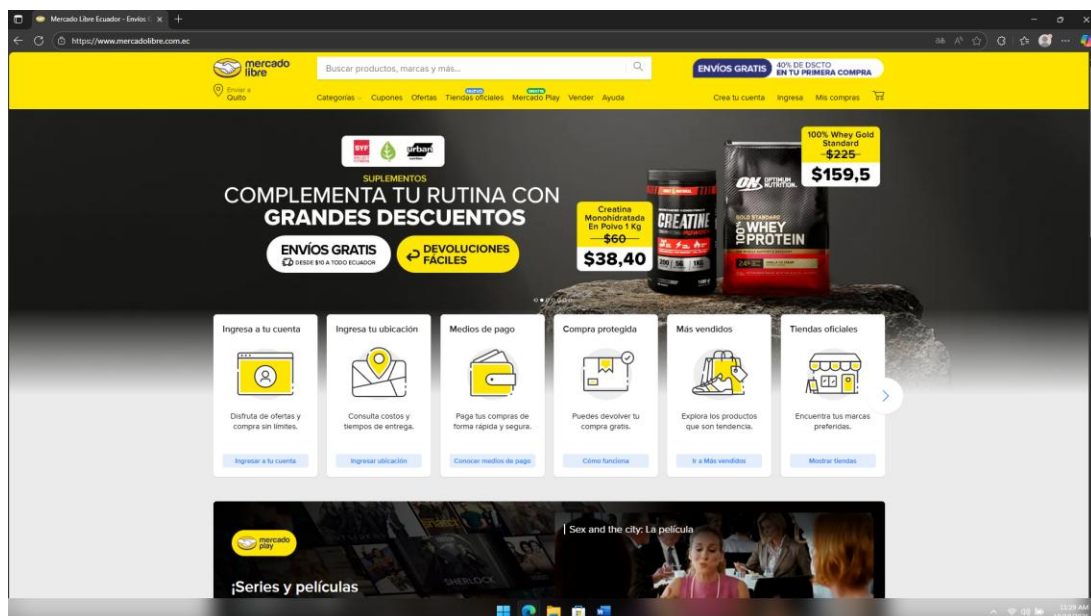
Mercado Libre Ecuador - Envíos

https://www.mercadolibre.com.ec

mercado libre

Buscar productos, marcas y más...

ENVÍOS GRATIS 40% DE DSCTO EN TU PRIMERA COMPRA

Enviar a Quito

Categorías Cupones Ofertas Tiendas oficiales Mercado Play Vender Ayuda

Crea tu cuenta Ingresa Mis compras

SUPLEMENTOS
COMPLEMENTA TU RUTINA CON GRANDES DESCUENTOS

ENVÍOS GRATIS DESDE $10 A TODO ECUADOR

DEVOLUCIONES FÁCILES

Creatina Monohidratada En Polvo 1 Kg
$60
$38,40

CREATINE

100% Whey Gold Standard
$225
$159,5

WHEY PROTEIN

Ingresa a tu cuenta
Disfruta de ofertas y compra sin límites.
Ingresar a tu cuenta

Ingresa tu ubicación
Consulta costos y tiempos de entrega.
Ingresar ubicación

Medios de pago
Paga tus compras de forma rápida y segura.
Conocer medios de pago

Compra protegida
Puedes devolver tu compra gratis.
Cómo funciona

Más vendidos
Explora los productos que son tendencia.
Ir a Más vendidos

Tiendas oficiales
Encuentra tus marcas preferidas.
Mostrar tiendas

mercado play

¡Series y películas

Sex and the city: La película

SHERLOCK

11:29 AM